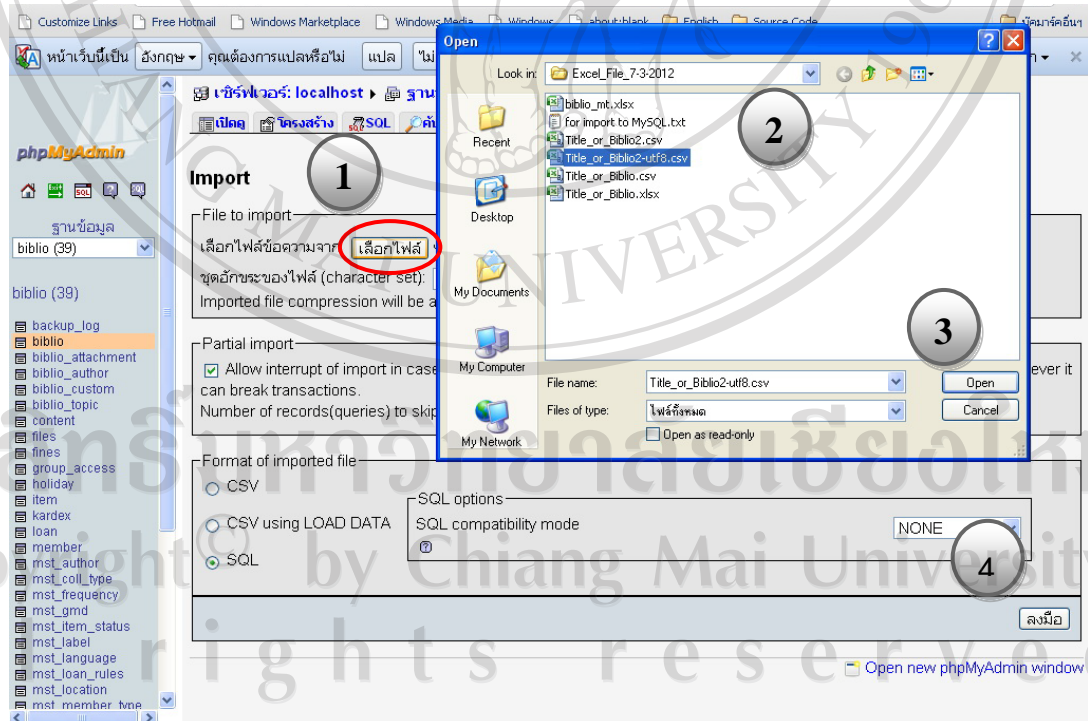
Customize Links | Free Hotmail | Windows Marketplace | Windows Media | Windows | about:blank | English | Source Code | บุ๊คมาร์คอื่นๆ

หน้าเว็บนี้เป็น อังกฤษ คุณต้องการแปลหรือไม่ แปล ไม่

phpMyAdmin

ฐานข้อมูล
biblio (39)

biblio (39)

backup_log
biblio
biblio_attachment
biblio_author
biblio_custom
biblio_topic
content
files
fines
group_access
holiday
item
kardex
loan
member
mst_author
mst_coll_type
mst_frequency
mst_gmd
mst_item_status
mst_label
mst_language
mst_loan_rules
mst_location
mst_member_type

เซิร์ฟเวอร์: localhost ▸ ฐาน

เปิดดู | โครงสร้าง | SQL | ค้น

1

Import

File to import
เลือกไฟล์ข้อความจาก เลือกไฟล์
ชุดอักขระของไฟล์ (character set):
Imported file compression will be a

Partial import
Allow interrupt of import in case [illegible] ever it can break transactions.
Number of records(queries) to skip

Format of imported file
CSV
CSV using LOAD DATA
SQL

SQL options
SQL compatibility mode NONE

4

ลงมือ

Open new phpMyAdmin window

Open
Look in: Excel_File_7-3-2012
Recent
Desktop
My Documents
My Computer
My Network
biblio_mt.xlsx
for import to MySQL.txt
Title_or_Biblio2.csv
Title_or_Biblio2-utf8.csv
Title_or_Biblio.csv
Title_or_Biblio.xlsx
2
3
File name: Title_or_Biblio2-utf8.csv
Files of type: ไฟล์ทั้งหมด
Open as read-only
Open
Cancel

ลิขสิทธิ์มหาวิทยาลัยเชียงใหม่
Copyright © by Chiang Mai University
All rights reserved
CHIANG MAI UNIVERSITY